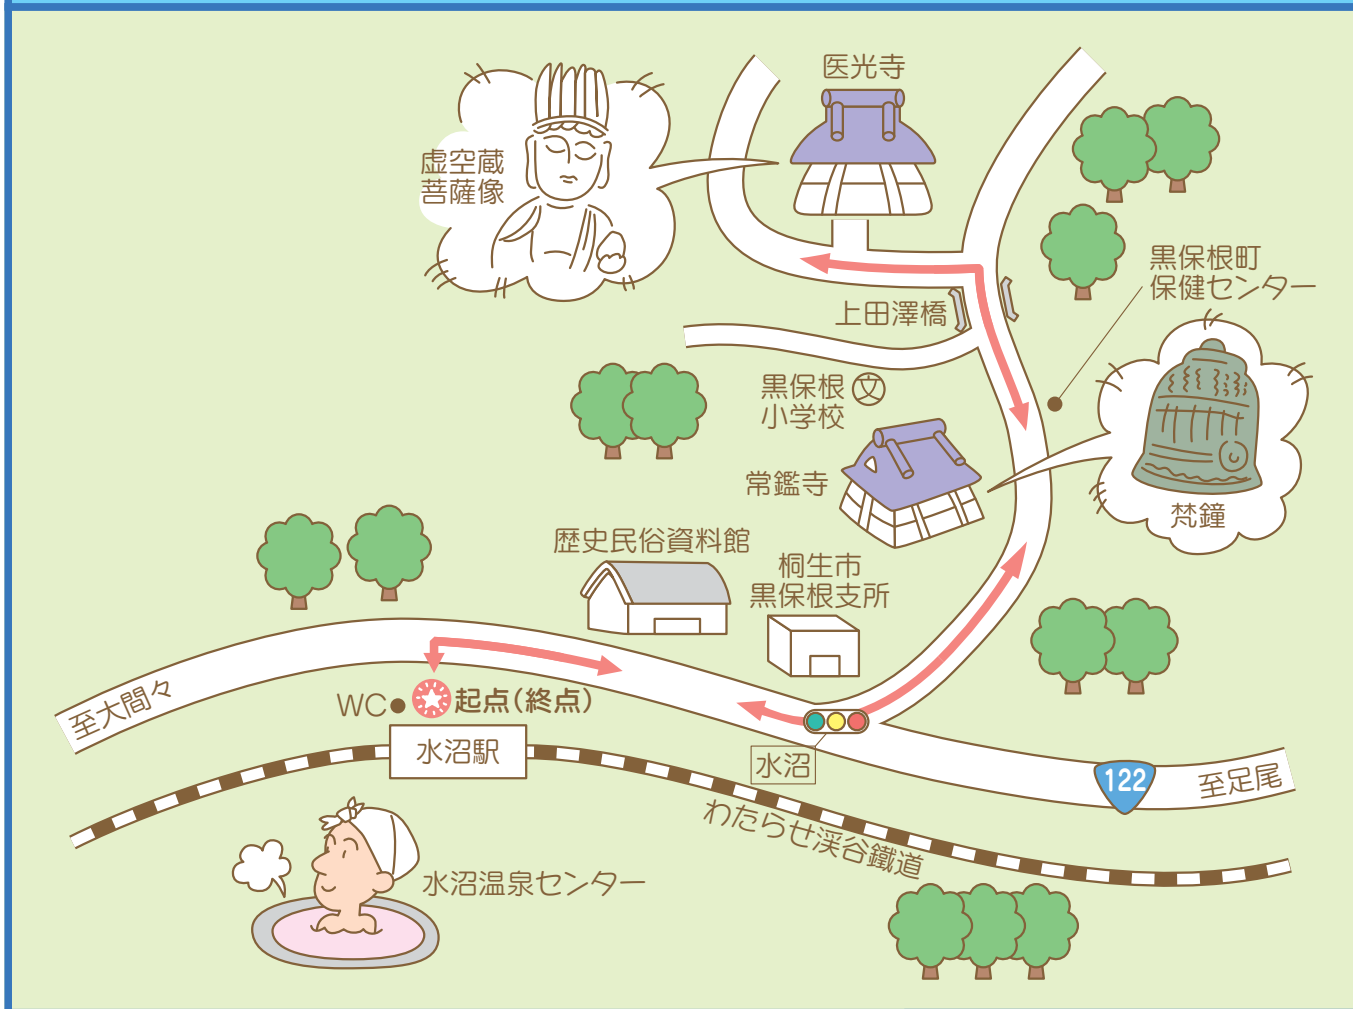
医光寺

虚空蔵
菩薩像

黒保根町
保健センター

上田澤橋

黒保根 文
小学校

常鑑寺

梵鐘

歴史民俗資料館

桐生市
黒保根支所

至大間々

WC 起点(終点)

水沼駅

水沼

122

至足尾

わたらせ渓谷鐵道

水沼温泉センター